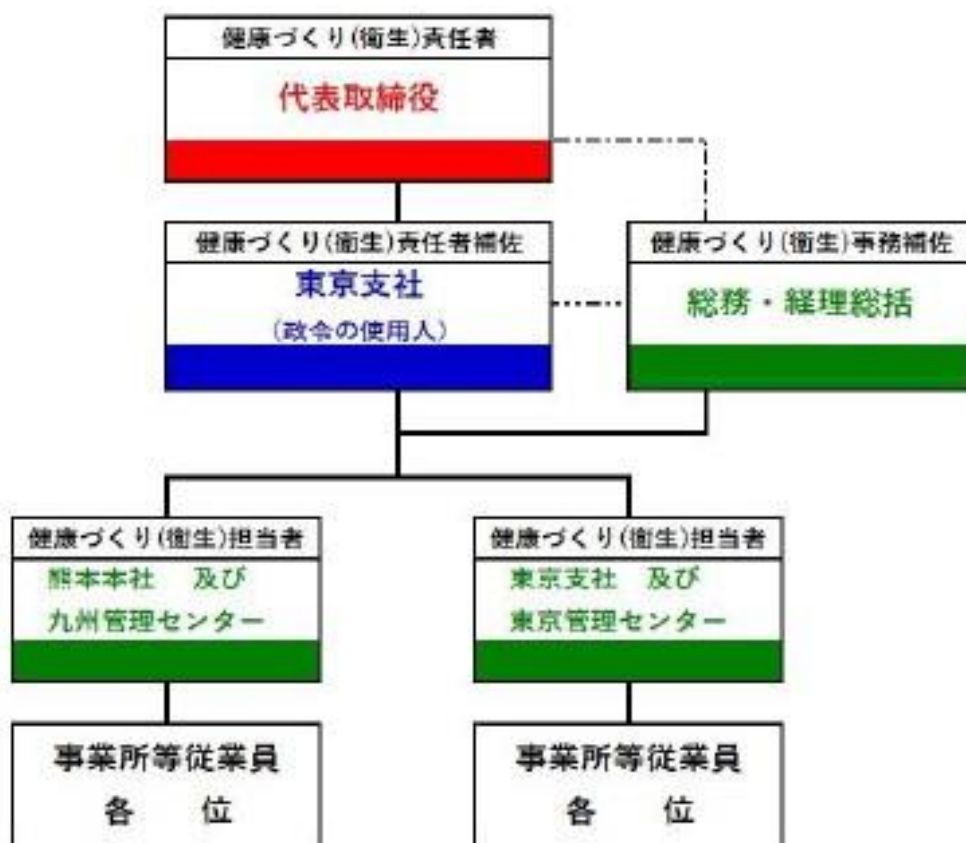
健康づくり(衛生)責任者

代表取締役

健康づくり(衛生)責任者補佐

東京支社

(政令の使用人)

健康づくり(衛生)事務補佐

総務・経理総括

健康づくり(衛生)担当者

熊本本社 及び

九州管理センター

健康づくり(衛生)担当者

東京支社 及び

東京管理センター

事業所等従業員

各 位

事業所等従業員

各 位